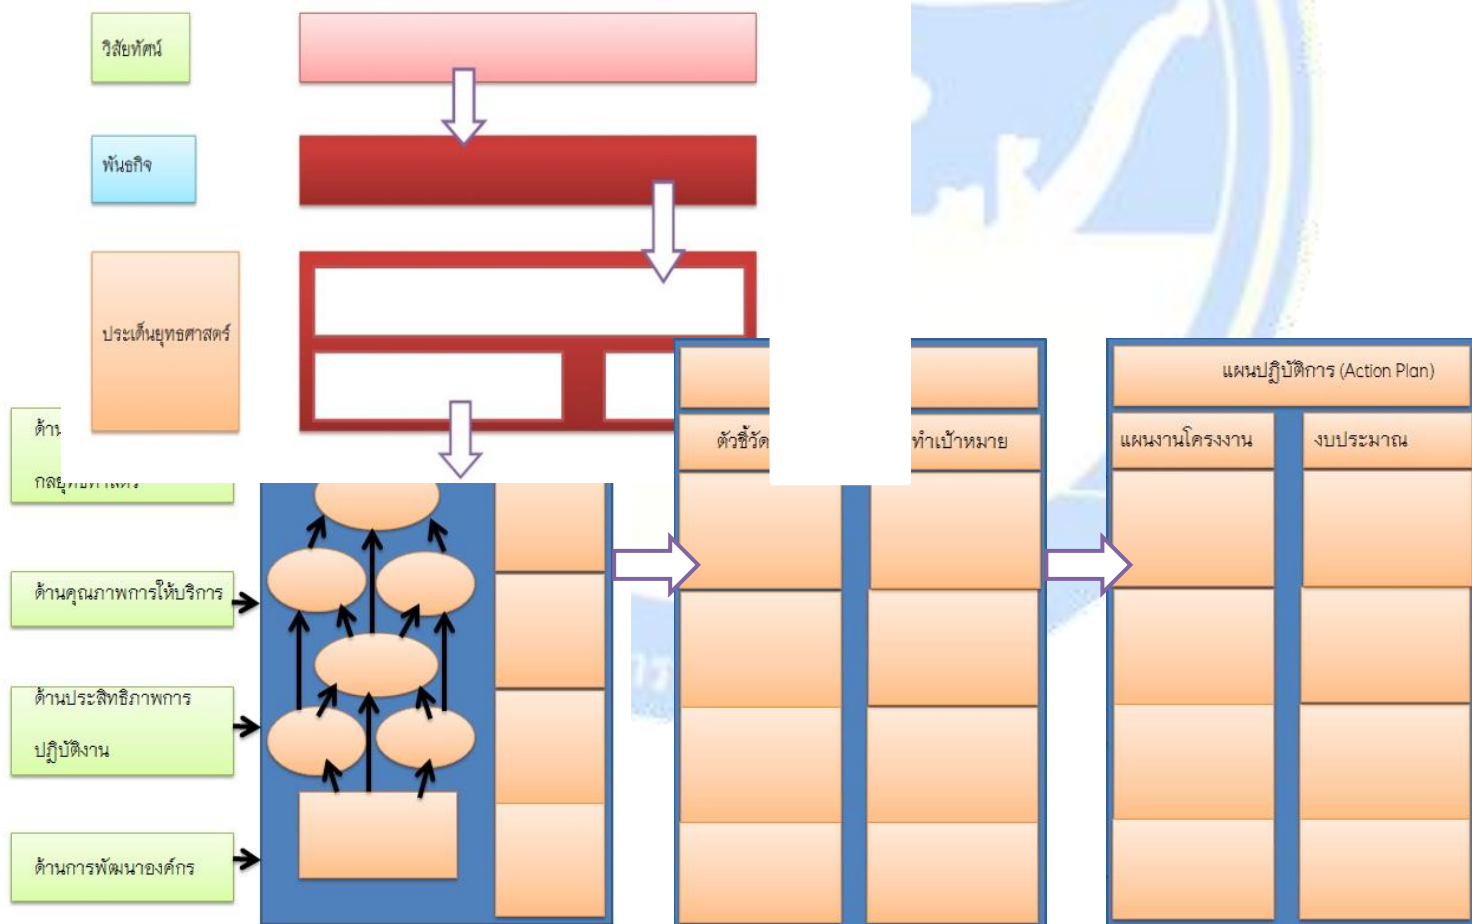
วิสัยทัศน์

พันธกิจ

ประเด็นยุทธศาสตร์

ด้าน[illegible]
กลยุทธ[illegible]

ด้านคุณภาพการให้บริการ

ด้านประสิทธิภาพการปฏิบัติงาน

ด้านการพัฒนาองค์กร

ตัวชี้วัด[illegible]

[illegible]ทำเป้าหมาย

แผนปฏิบัติการ (Action Plan)

แผนงานโครงงาน

งบประมาณ